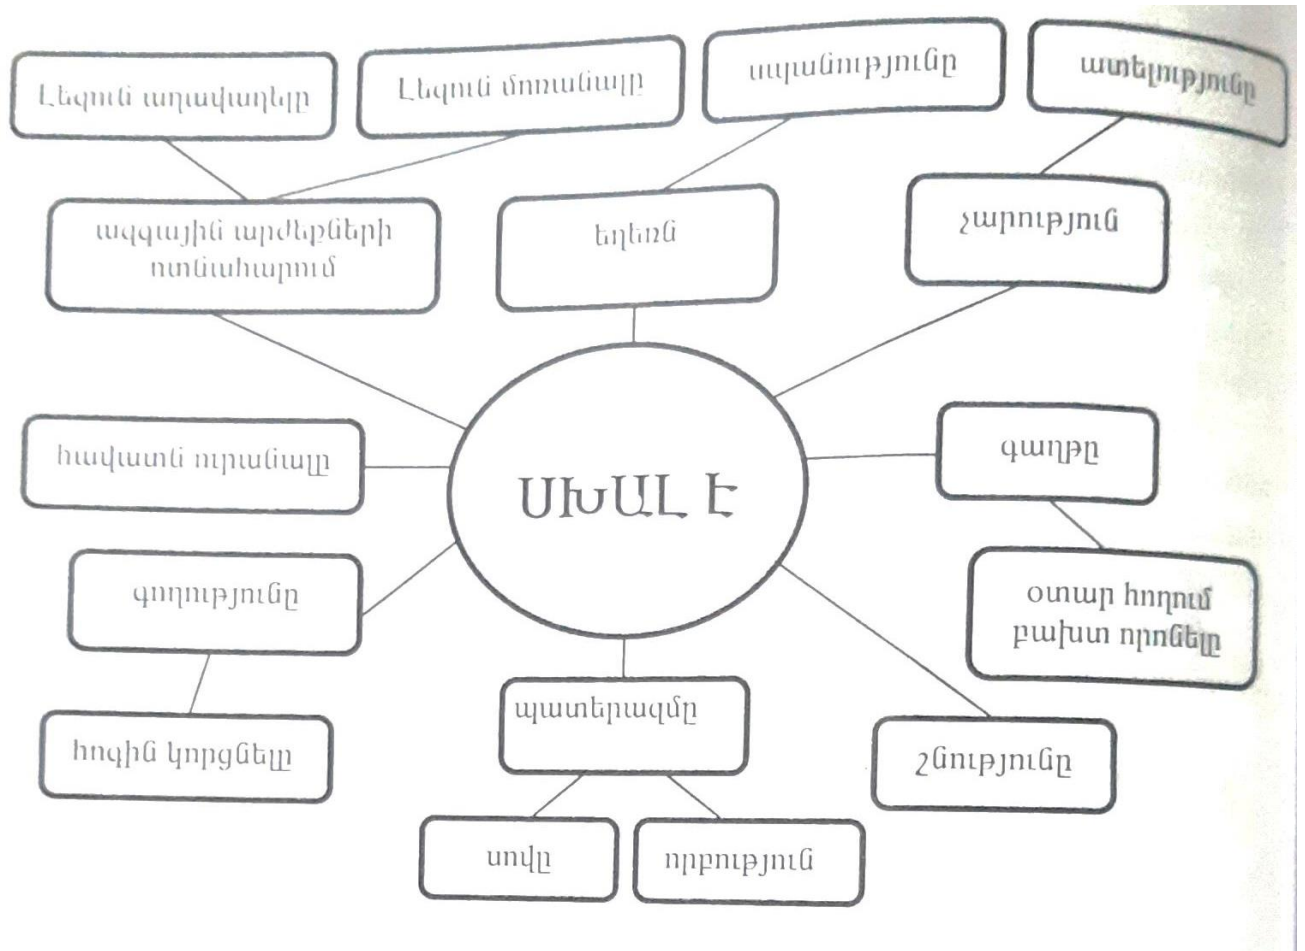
Լեզուն աղավաղելը

Լեզուն մոռանալը

սպանությունը

ատելությունը

ազգային արժեքների ոտնահարում

եղեռն

չարություն

ՍԽԱԼ Է

հավատն ուրանալը

գաղթը

գողությունը

օտար հողում բախտ որոնելը

հոգին կորցնելը

պատերազմը

շնությունը

սովը

որբություն